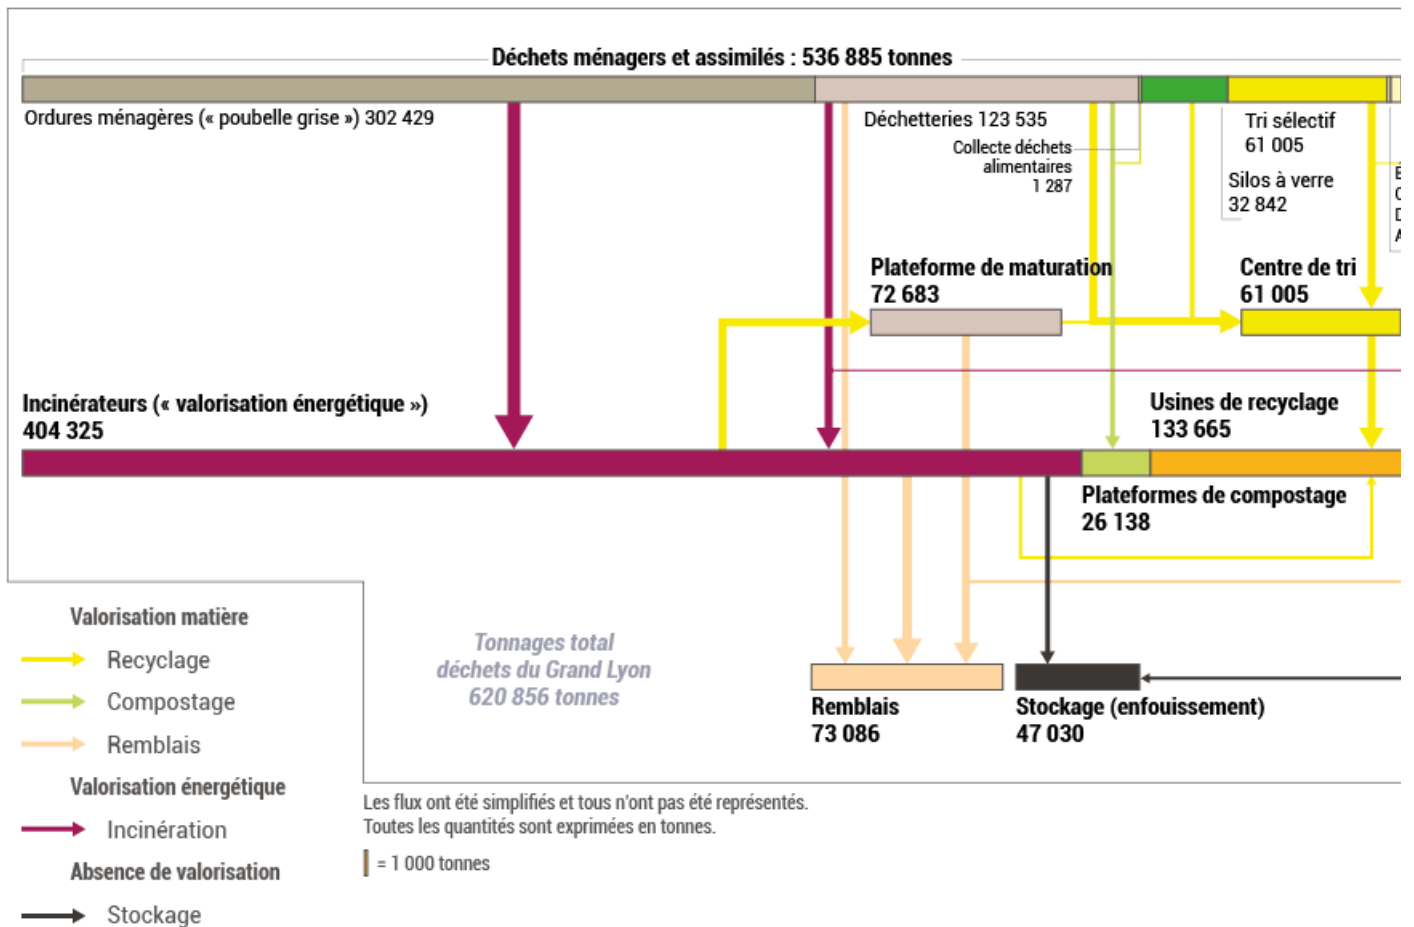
Déchets ménagers et assimilés : 536 885 tonnes

Ordures ménagères (« poubelle grise ») 302 429

Déchetteries 123 535

Collecte déchets alimentaires 1 287

Tri sélectif 61 005

Silos à verre 32 842

Plateforme de maturation 72 683

Centre de tri 61 005

Incinérateurs (« valorisation énergétique ») 404 325

Usines de recyclage 133 665

Plateformes de compostage 26 138

Valorisation matière

Recyclage

Compostage

Remblais

Valorisation énergétique

Incinération

Absence de valorisation

Stockage

Tonnages total déchets du Grand Lyon 620 856 tonnes

Remblais 73 086

Stockage (enfouissement) 47 030

Les flux ont été simplifiés et tous n'ont pas été représentés.
Toutes les quantités sont exprimées en tonnes.

= 1 000 tonnes